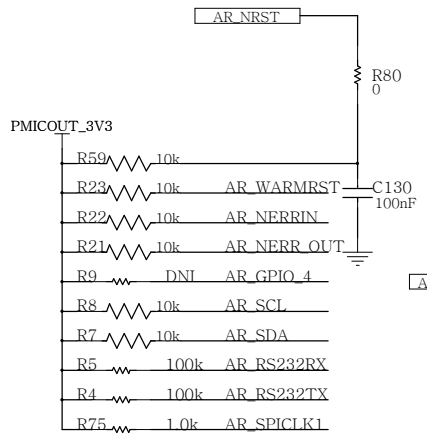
AR_NRST

R80
0

PMICOUT_3V3

R59 10k

R23 10k AR_WARMRST

C130
100nF

R22 10k AR_NERRIN

R21 10k AR_NERR_OUT

R9 DNI AR_GPIO_4

A

R8 10k AR_SCL

R7 10k AR_SDA

R5 100k AR_RS232RX

R4 100k AR_RS232TX

R75 1.0k AR_SPICLK1